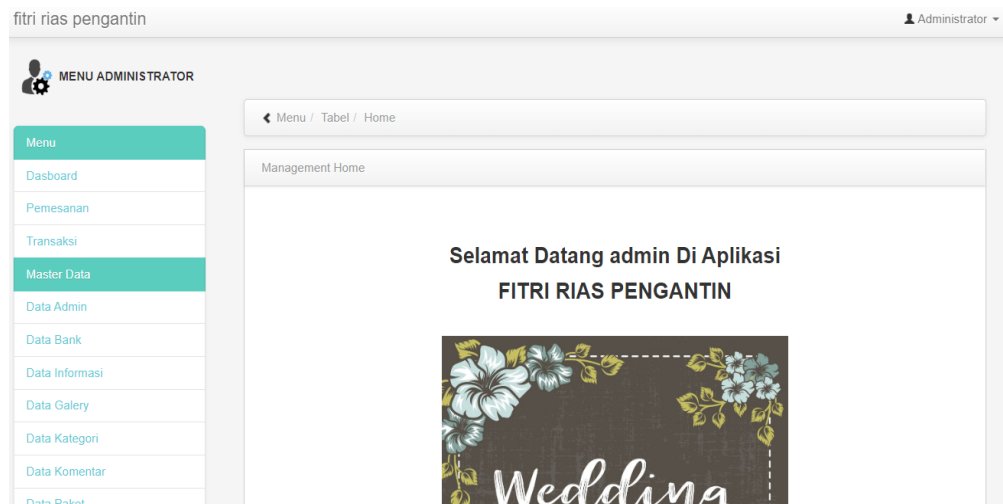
fitri rias pengantin

Administrator

MENU ADMINISTRATOR

Menu
Dasboard
Pemesanan
Transaksi
Master Data
Data Admin
Data Bank
Data Informasi
Data Galery
Data Kategori
Data Komentar
Data Paket

Menu / Tabel / Home

Management Home

Selamat Datang admin Di Aplikasi
FITRI RIAS PENGANTIN

Wedding